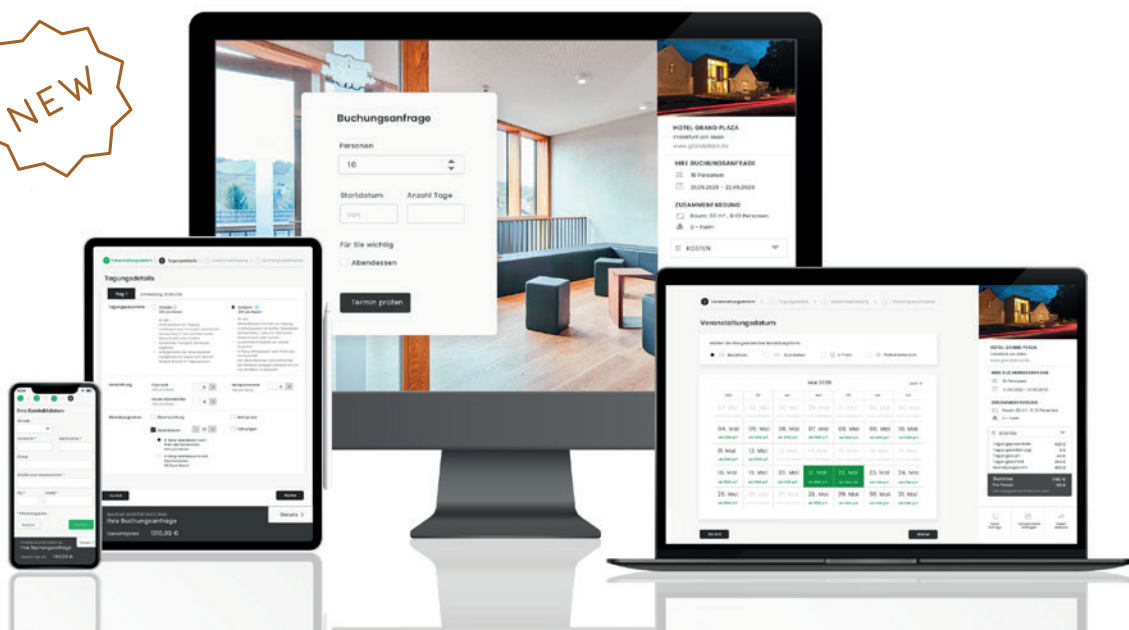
NEW

Buchungsanfrage

Personen

10

Startdatum

Anzahl Tage

Von

Für Sie wichtig

Abendessen

Termin prüfen

HOTEL GRAND PLAZA

Frankfurt am Main

www.grandplaza.de

IHRE BUCHUNGSANFRAGE

10 Personen

21.09.2020 - 22.09.2020

ZUSAMMENFASSUNG

Raum: 30 m², 8-10 Personen

U - Form

KOSTEN

Veranstaltungsdatum

Tagungsdetails

Tag 1

Verpflegung

Zurück

Weiter

Ihre Buchungsanfrage

Gesamtpreis 1310,00 €

Details

Ihre Kontaktdaten

Weiter

Ihre Buchungsanfrage

Veranstaltungsdatum

Mai 2020

18. Mai

19. Mai

20. Mai

21. Mai

22. Mai

23. Mai

24. Mai

25. Mai

26. Mai

27. Mai

28. Mai

29. Mai

30. Mai

31. Mai

HOTEL GRAND PLAZA

Frankfurt am Main

IHRE BUCHUNGSANFRAGE

10 Personen

ZUSAMMENFASSUNG

KOSTEN

Summe

Zurück

Weiter